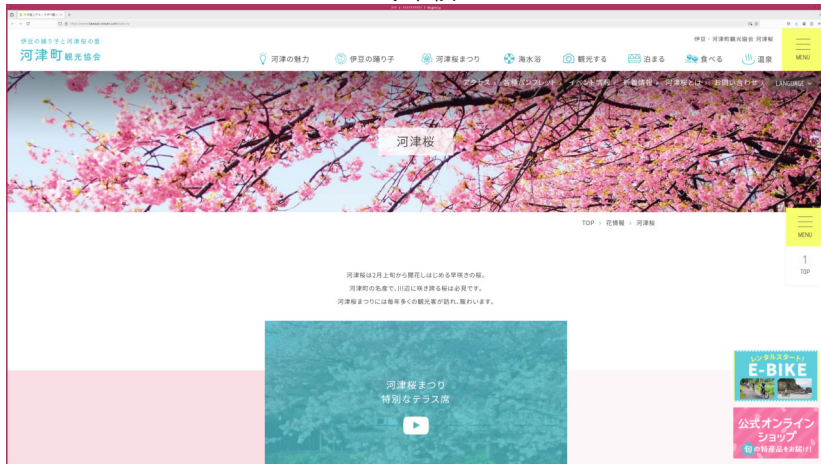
伊豆の踊り子と河津桜の里
河津町観光協会

伊豆・河津町観光協会 河津桜

MENU

河津の魅力
伊豆の踊り子
河津桜まつり
海水浴
観光する
泊まる
食べる
温泉

アクセス
各種パンフレット
イベント情報
新着情報
河津桜とは
お問い合わせ
LANGUAGE

河津桜

TOP > 花情報 > 河津桜

MENU

1
TOP

河津桜は2月上旬から開花しはじめる早咲きの桜。
河津町の名産で、川辺に咲き誇る桜は必見です。
河津桜まつりには毎年多くの観光客が訪れ、賑わいます。

河津桜まつり
特別なテラス席

レンタルスタート!
E-BIKE

公式オンライン
ショップ
旬の特産品をお届け!